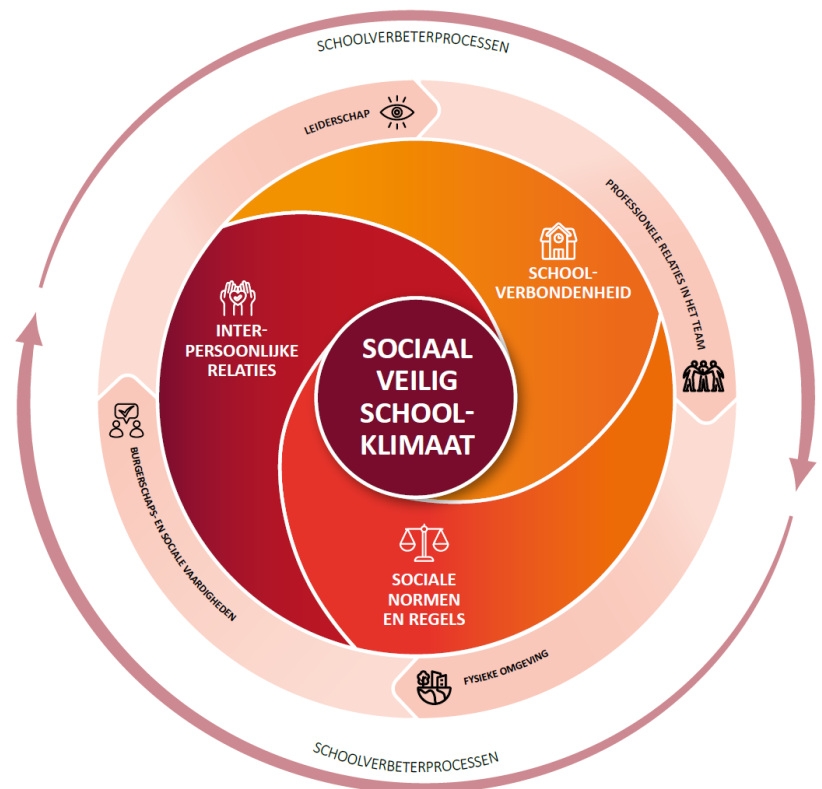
SCHOOLVERBETERPROCESSEN

LEIDERSCHAP

PROFESSIONELE RELATIES IN HET TEAM

INTERPERSOONLIJKE RELATIES

SCHOOLVERBONDENHEID

SOCIAAL VEILIG SCHOOLKLIMAAT

BURGERSCHAPS- EN SOCIALE VAARDIGHEDEN

SOCIALE NORMEN EN REGELS

FYSIEKE OMGEVING

SCHOOLVERBETERPROCESSEN